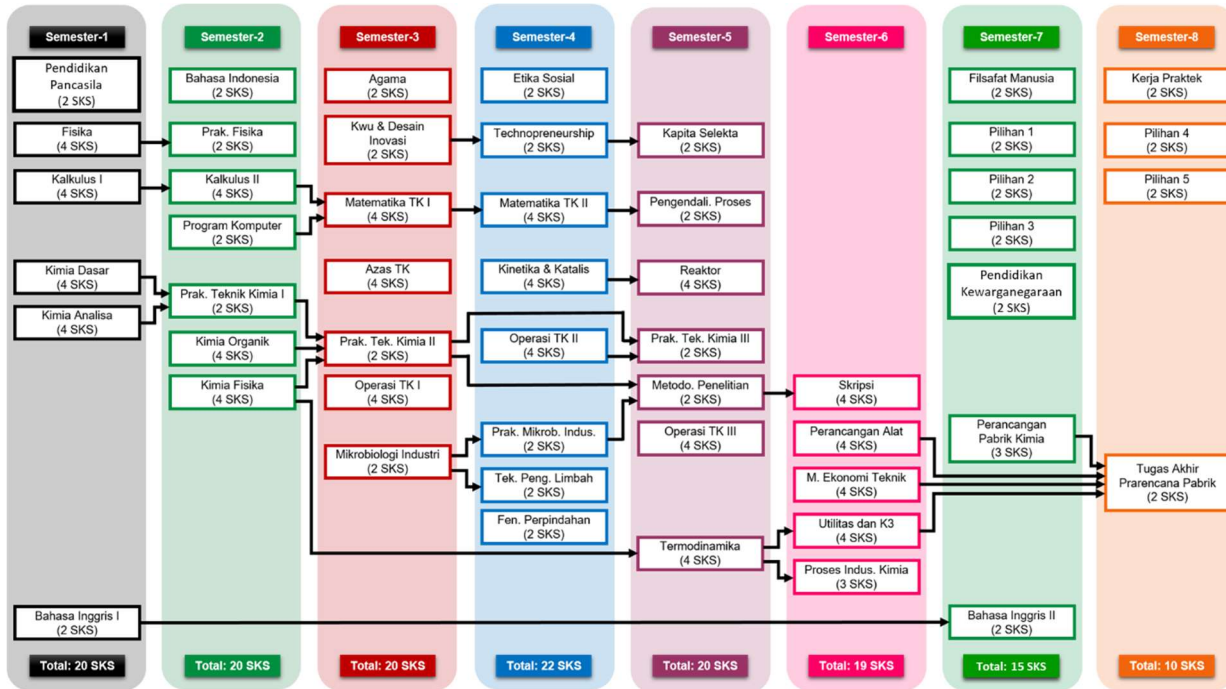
Semester-1

Pendidikan Pancasila (2 SKS)

Fisika (4 SKS)

Kalkulus I (4 SKS)

Kimia Dasar (4 SKS)

Kimia Analisa (4 SKS)

Bahasa Inggris I (2 SKS)

Total: 20 SKS

Semester-2

Bahasa Indonesia (2 SKS)

Prak. Fisika (2 SKS)

Kalkulus II (4 SKS)

Program Komputer (2 SKS)

Prak. Teknik Kimia I (2 SKS)

Kimia Organik (4 SKS)

Kimia Fisika (4 SKS)

Total: 20 SKS

Semester-3

Agama (2 SKS)

Kwu & Desain Inovasi (2 SKS)

Matematika TK I (4 SKS)

Azas TK (4 SKS)

Prak. Tek. Kimia II (2 SKS)

Operasi TK I (4 SKS)

Mikrobiologi Industri (2 SKS)

Total: 20 SKS

Semester-4

Etika Sosial (2 SKS)

Technopreneurship (2 SKS)

Matematika TK II (4 SKS)

Kinetika & Katalis (4 SKS)

Operasi TK II (4 SKS)

Prak. Mikrob. Indus. (2 SKS)

Tek. Peng. Limbah (2 SKS)

Fen. Perpindahan (2 SKS)

Total: 22 SKS

Semester-5

Kapita Selekta (2 SKS)

Pengendali. Proses (2 SKS)

Reaktor (4 SKS)

Prak. Tek. Kimia III (2 SKS)

Metodo. Penelitian (2 SKS)

Operasi TK III (4 SKS)

Termodinamika (4 SKS)

Total: 20 SKS

Semester-6

Skripsi (4 SKS)

Perancangan Alat (4 SKS)

M. Ekonomi Teknik (4 SKS)

Utilitas dan K3 (4 SKS)

Proses Indus. Kimia (3 SKS)

Total: 19 SKS

Semester-7

Filsafat Manusia (2 SKS)

Pilihan 1 (2 SKS)

Pilihan 2 (2 SKS)

Pilihan 3 (2 SKS)

Pendidikan Kewarganegaraan (2 SKS)

Perancangan Pabrik Kimia (3 SKS)

Bahasa Inggris II (2 SKS)

Total: 15 SKS

Semester-8

Kerja Praktek (2 SKS)

Pilihan 4 (2 SKS)

Pilihan 5 (2 SKS)

Tugas Akhir Prarencana Pabrik (2 SKS)

Total: 10 SKS